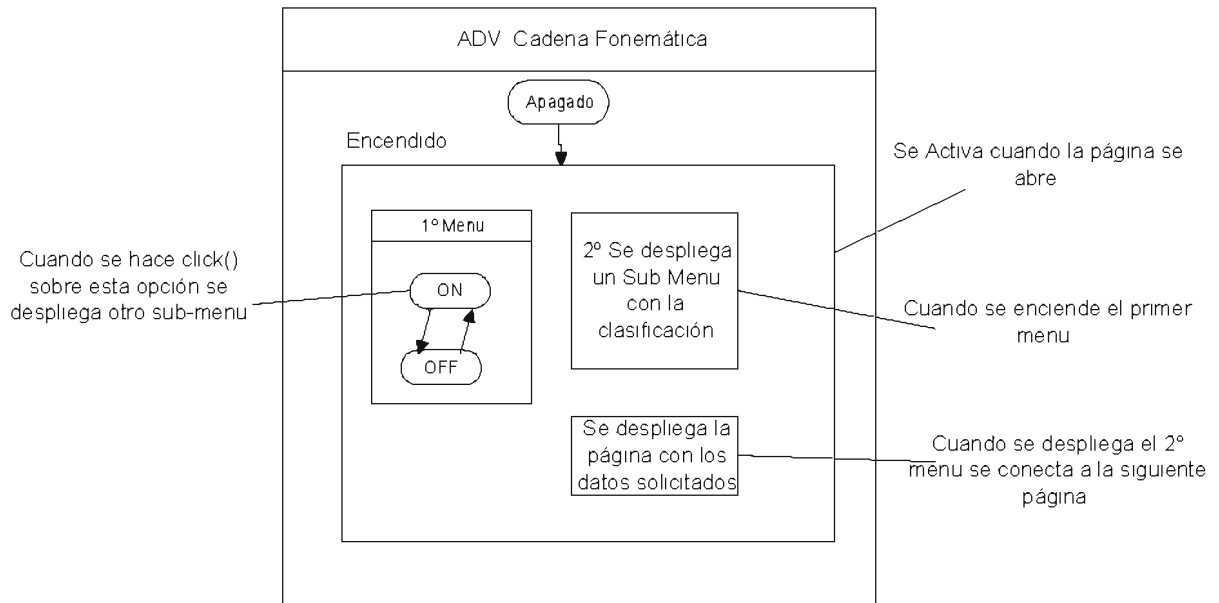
ADV Cadena Fonemática

Apagado

Encendido

Se Activa cuando la página se abre

1º Menu

Cuando se hace click() sobre esta opción se despliega otro sub-menu

ON

OFF

2º Se despliega un Sub Menu con la clasificación

Cuando se enciende el primer menu

Se despliega la página con los datos solicitados

Cuando se despliega el 2º menu se conecta a la siguiente página